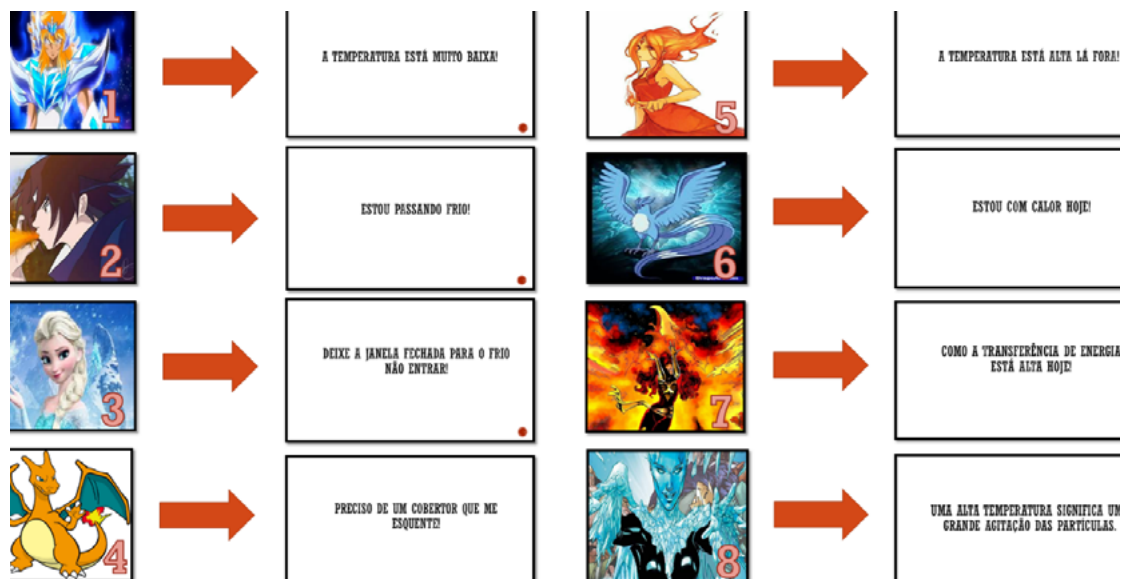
1

A TEMPERATURA ESTÁ MUITO BAIXA!

5

A TEMPERATURA ESTÁ ALTA LÁ FORA!

2

ESTOU PASSANDO FRIO!

6

ESTOU COM CALOR HOJE!

3

DEIXE A JANELA FECHADA PARA O FRIO NÃO ENTRAR!

7

COMO A TRANSFERÊNCIA DE ENERGIA ESTÁ ALTA HOJE!

4

PRECISO DE UM COBERTOR QUE ME ESQUENTE!

8

UMA ALTA TEMPERATURA SIGNIFICA UM GRANDE AGITAÇÃO DAS PARTÍCULAS.